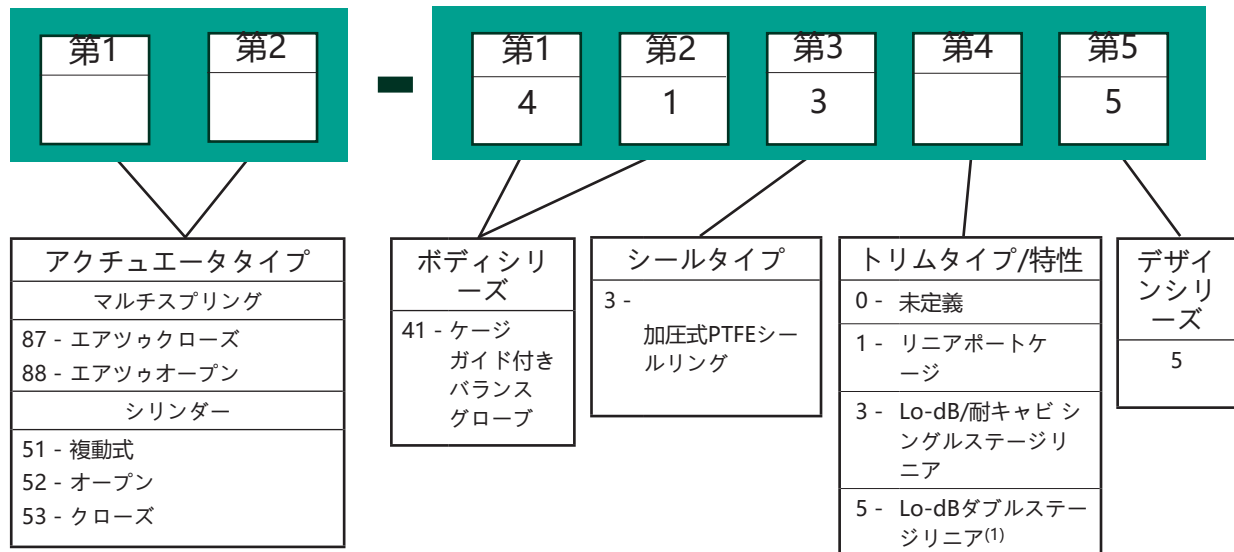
第1 第2 - 第1 4 第2 1 第3 3 第4 第5 5

アクチュエータタイプ
マルチスプリング
87 - エアツゥクローズ
88 - エアツゥオープン
シリンダー
51 - 複動式
52 - オープン
53 - クローズ

ボディシリーズ
41 - ケージガイド付きバランスグローブ

シールタイプ
3 - 加圧式PTFEシールリング

トリムタイプ/特性
0 - 未定義
1 - リニアポートケージ
3 - Lo-dB/耐キャビ シングルステージリニア
5 - Lo-dBダブルステージリニア$^{(1)}$

デザインシリーズ
5